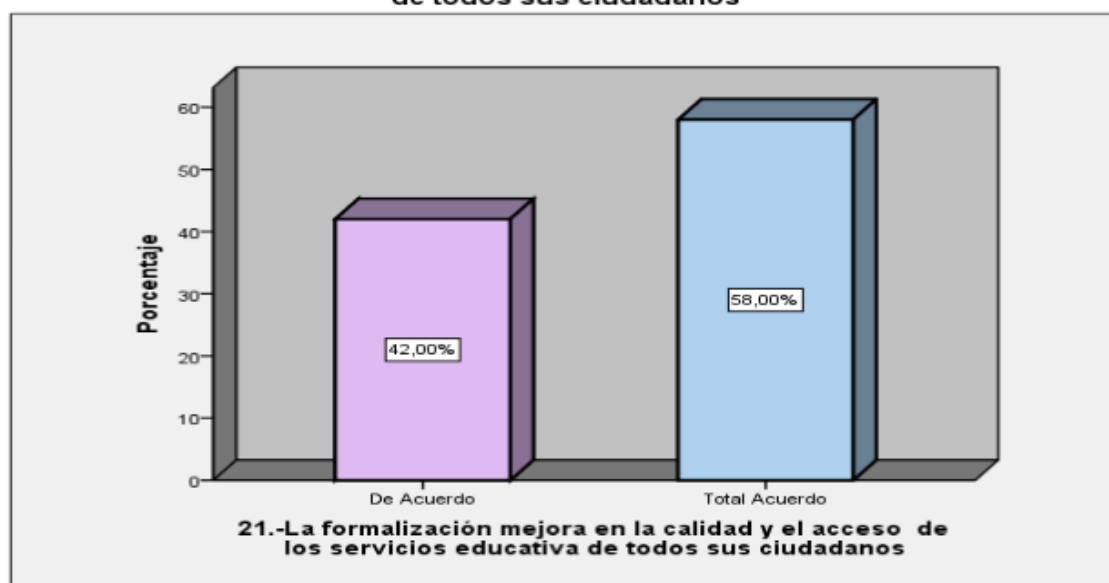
de todos sus ciudadanos

Porcentaje

60
50
40
30
20
10
0

42,00%

58,00%

De Acuerdo

Total Acuerdo

21.-La formalización mejora en la calidad y el acceso de los servicios educativa de todos sus ciudadanos